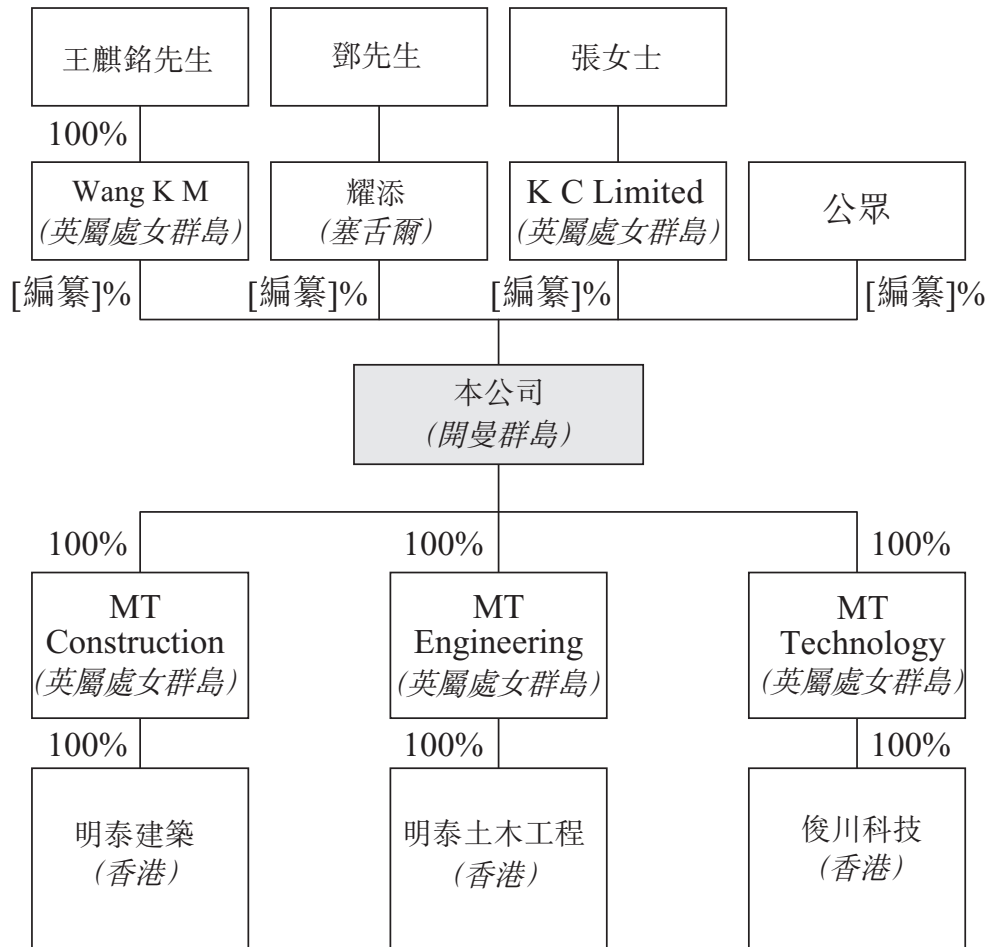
王麒銘先生

鄧先生

張女士

100%

Wang K M
(英屬處女群島)

耀添
(塞舌爾)

K C Limited
(英屬處女群島)

公眾

[編纂]%

[編纂]%

[編纂]%

[編纂]%

本公司
(開曼群島)

100%

100%

100%

MT Construction
(英屬處女群島)

MT Engineering
(英屬處女群島)

MT Technology
(英屬處女群島)

100%

100%

100%

明泰建築
(香港)

明泰土木工程
(香港)

俊川科技
(香港)